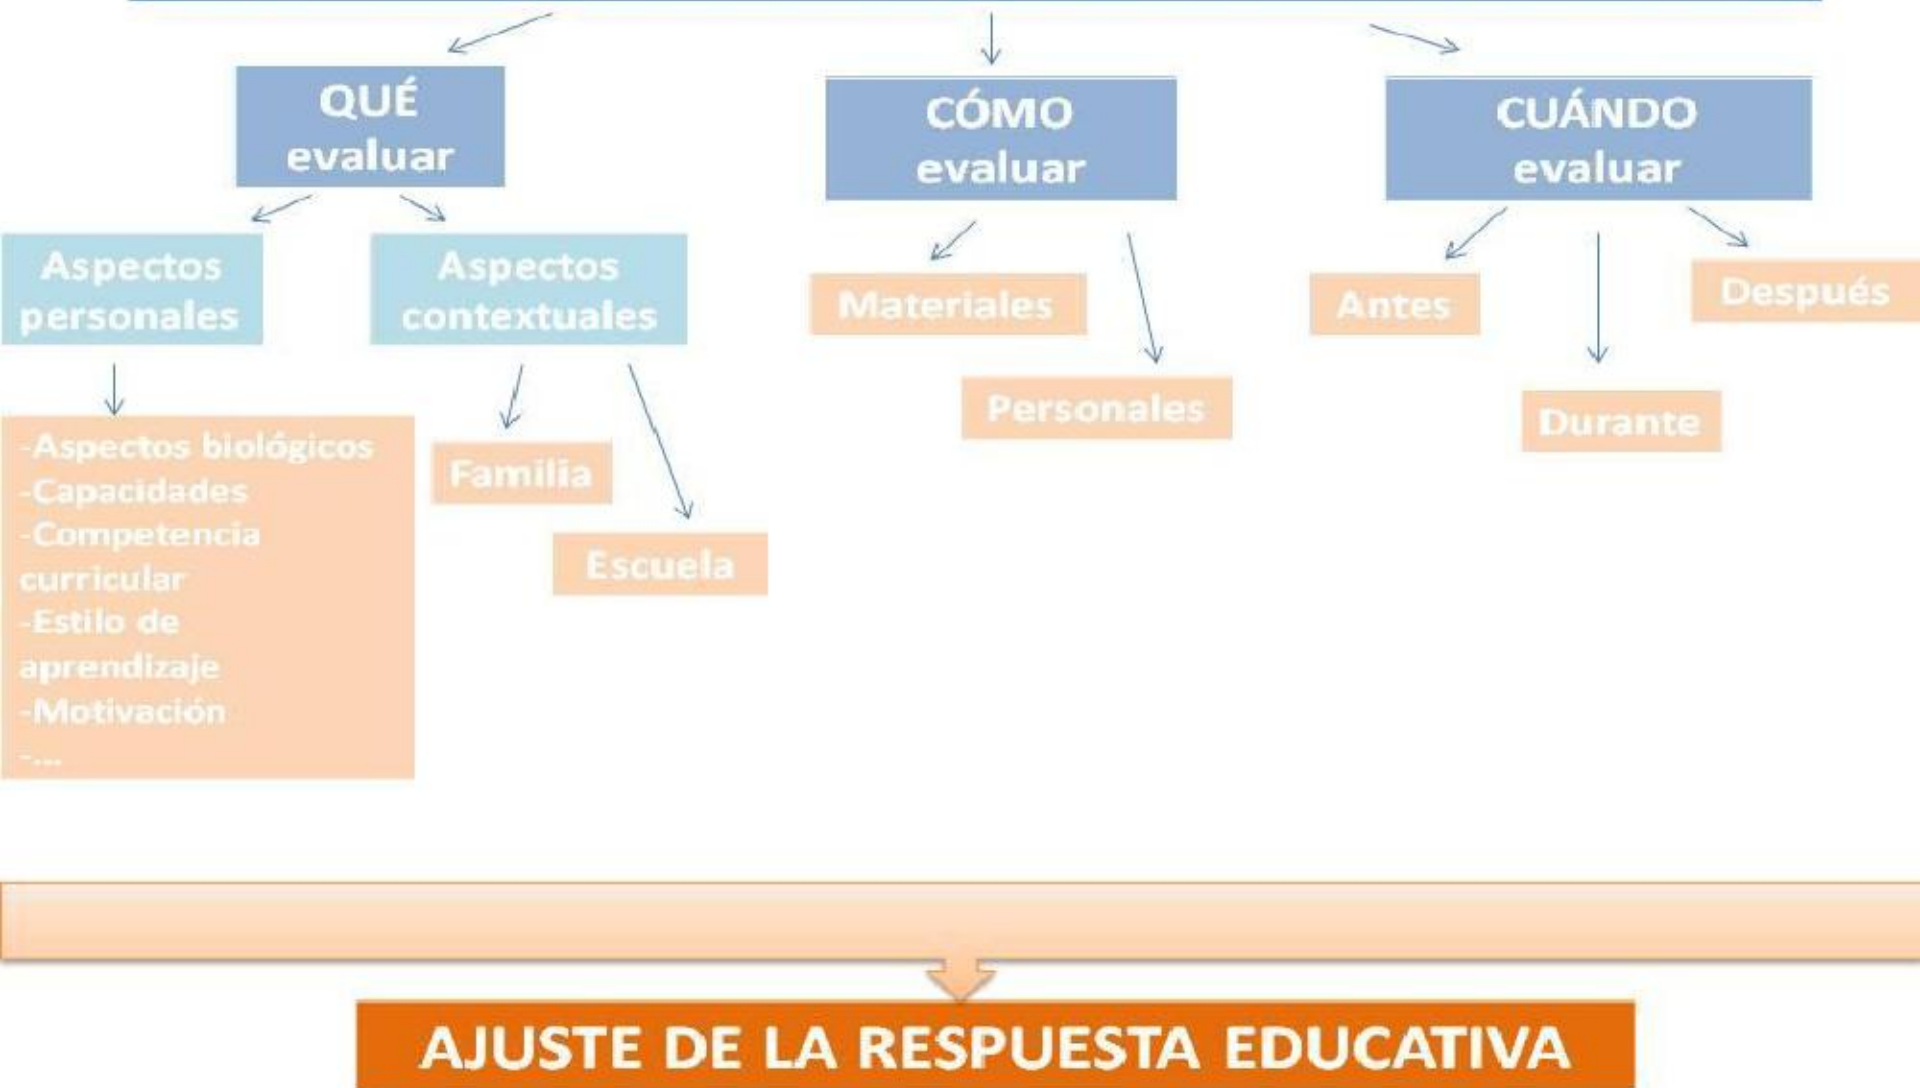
QUÉ evaluar

CÓMO evaluar

CUÁNDO evaluar

Aspectos personales

Aspectos contextuales

Materiales

Personales

Antes

Durante

Después

-Aspectos biológicos
-Capacidades
-Competencia curricular
-Estilo de aprendizaje
-Motivación
-...

Familia

Escuela

AJUSTE DE LA RESPUESTA EDUCATIVA